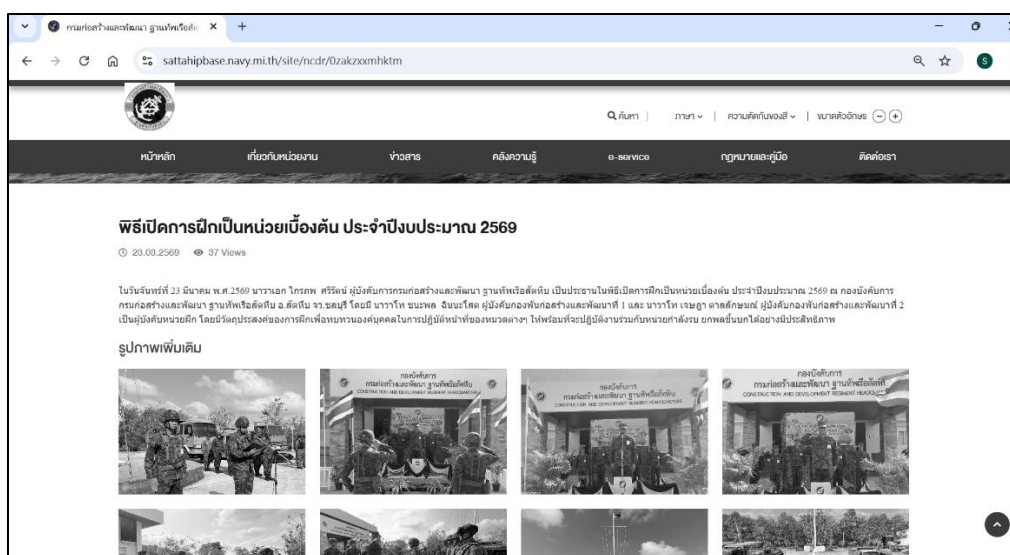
กรมก่อสร้างและพัฒนา ฐานทัพเรือสัต ×

sattahipbase.navy.mi.th/site/ncdr/0zakzxxmhktm

S

ค้นหา | ภาษา | ความคิดเห็นของสี | ขนาดตัวอักษร

หน้าหลัก เกี่ยวกับหน่วยงาน ข่าวสาร คลังความรู้ e-service กฎหมายและคู่มือ ติดต่อเรา

พิธีเปิดการฝึกเป็นหน่วยเบื้องต้น ประจำปีงบประมาณ 2569

23.03.2569 37 Views

ในวันจันทร์ที่ 23 มีนาคม พ.ศ.2569 นาวาเอก ไกรภพ ศรีรัตน์ ผู้บังคับการกรมก่อสร้างและพัฒนา ฐานทัพเรือสัตหีบ เป็นประธานในพิธีเปิดการฝึกเป็นหน่วยเบื้องต้น ประจำปีงบประมาณ 2569 ณ กองบังคับการ กรมก่อสร้างและพัฒนา ฐานทัพเรือสัตหีบ อ.สัตหีบ จว.ชลบุรี โดยมี นาวาโท ชนะพล จินนะโสด ผู้บังคับกองพันก่อสร้างและพัฒนาที่ 1 และ นาวาโท เจษฎา ตาลลักษมณ์ ผู้บังคับกองพันก่อสร้างและพัฒนาที่ 2 เป็นผู้บังคับหน่วยฝึก โดยมีวัตถุประสงค์ของการฝึกเพื่อทบทวนองค์บุคคลในการปฏิบัติหน้าที่ของหมวดต่างๆ ให้พร้อมที่จะปฏิบัติงานร่วมกับหน่วยกำลังรบ ยกพลขึ้นบกได้อย่างมีประสิทธิภาพ

รูปภาพเพิ่มเติม

กองบังคับการ กรมก่อสร้างและพัฒนา ฐานทัพเรือสัตหีบ
CONSTRUCTION AND DEVELOPMENT REGIMENT HEADQUARTERS